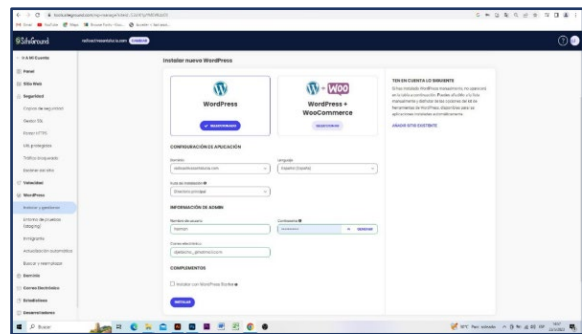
Instalar nuevo WordPress

WordPress

SELECCIONADO

WordPress + WooCommerce

SELECCIONAR

TEN EN CUENTA LO SIGUIENTE

AÑADIR SITIO EXISTENTE

CONFIGURACIÓN DE APLICACIÓN

Dominio

Lenguaje

Español (España)

Ruta de instalación

Directorio principal

INFORMACIÓN DE ADMIN

Nombre de usuario

Contraseña

GENERAR

Correo electrónico

COMPLEMENTOS

Instalar con WordPress Starter

INSTALAR

Panel

Sitio Web

Seguridad

Copias de seguridad

Gestor SSL

Forzar HTTPS

URL protegidas

Tráfico bloqueado

Escáner de sitio

Velocidad

WordPress

Instalar y gestionar

Entorno de pruebas (staging)

Migración

Actualización automática

Buscar y reemplazar

Dominio

Correo Electrónico

Estadísticas

Desarrolladores

Buscar